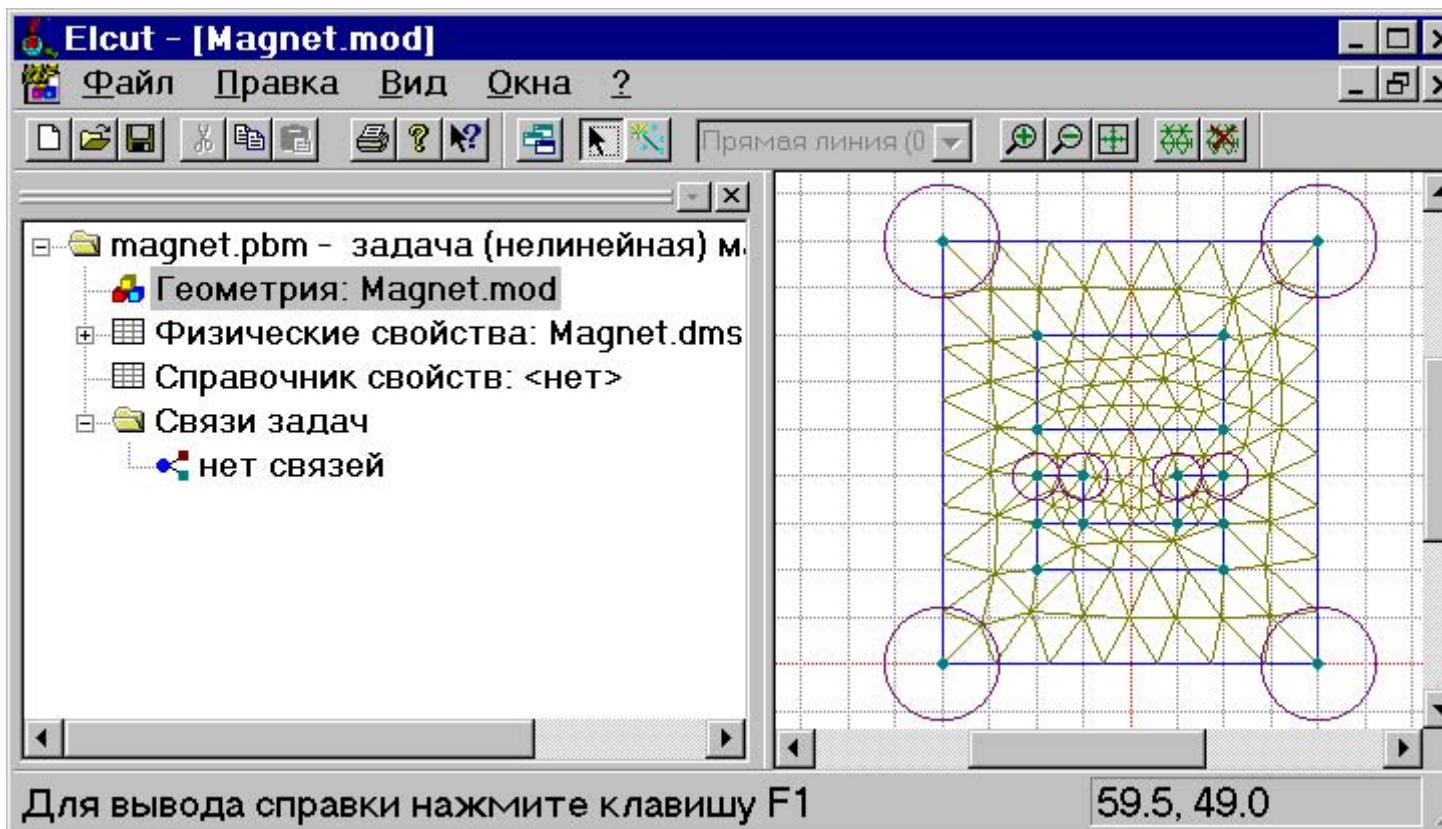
Elcut - [Magnet.mod]

Файл Правка Вид Окна ?

Прямая линия (0

magnet.pbm - задача (нелинейная) м

Геометрия: Magnet.mod

Физические свойства: Magnet.dms

Справочник свойств: <нет>

Связи задач

нет связей

Для вывода справки нажмите клавишу F1

59.5, 49.0